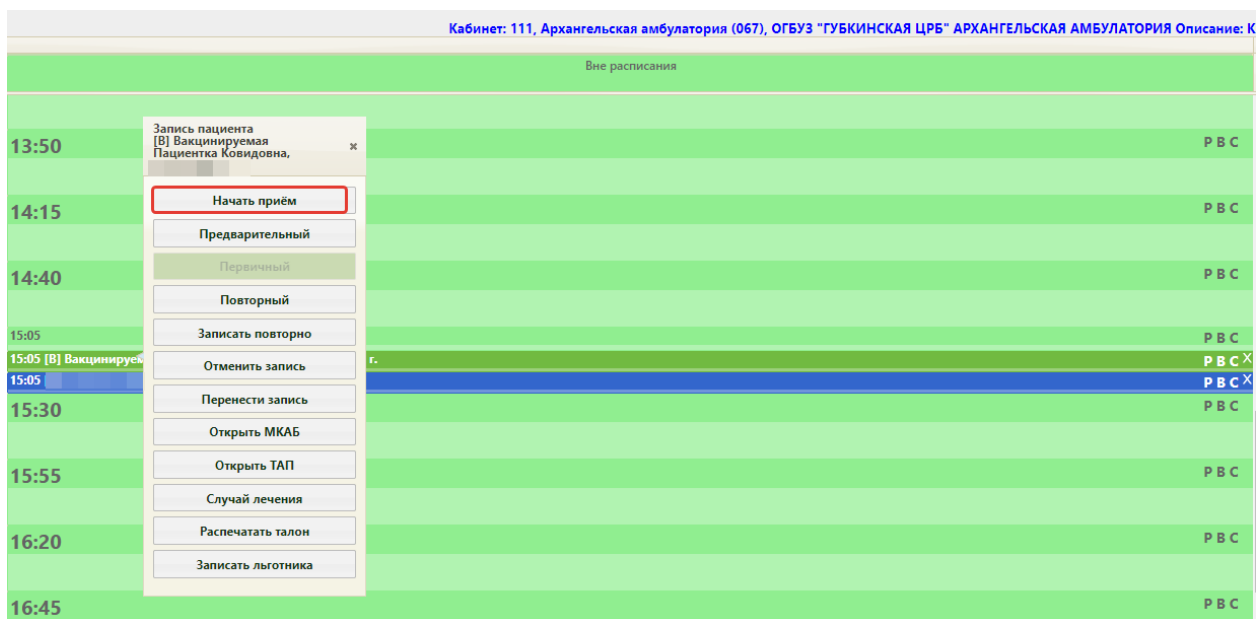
Кабинет: 111, Архангельская амбулатория (067), ОГБУЗ "ГУБКИНСКАЯ ЦРБ" АРХАНГЕЛЬСКАЯ АМБУЛАТОРИЯ Описание: К

Вне расписания

Запись пациента
[В] Вакцинируемая Пациентка Ковидовна,

×

Начать приём
Предварительный
Первичный
Повторный
Записать повторно
Отменить запись
Перенести запись
Открыть МКАБ
Открыть ТАП
Случай лечения
Распечатать талон
Записать льготника

13:50 Р В С
14:15 Р В С
14:40 Р В С
15:05 Р В С
15:05 [В] Вакцинируе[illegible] г. Р В С X
15:05 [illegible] Р В С X
15:30 Р В С
15:55 Р В С
16:20 Р В С
16:45 Р В С